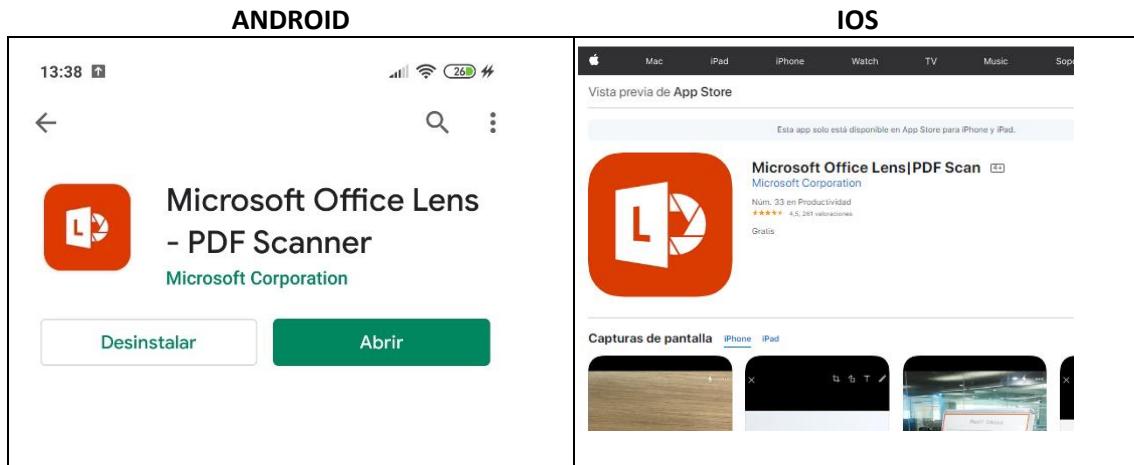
| ANDROID | IOS |
|---|---|
| 13:38 26 Microsoft Office Lens - PDF Scanner Microsoft Corporation Desinstalar Abrir | Mac iPad iPhone Watch TV Music Sop Vista previa de App Store Esta app solo está disponible en App Store para iPhone y iPad. Microsoft Office Lens\|PDF Scan 4+ Microsoft Corporation Núm. 33 en Productividad ★★★★★ 4,5, 261 valoraciones Gratis Capturas de pantalla iPhone iPad |